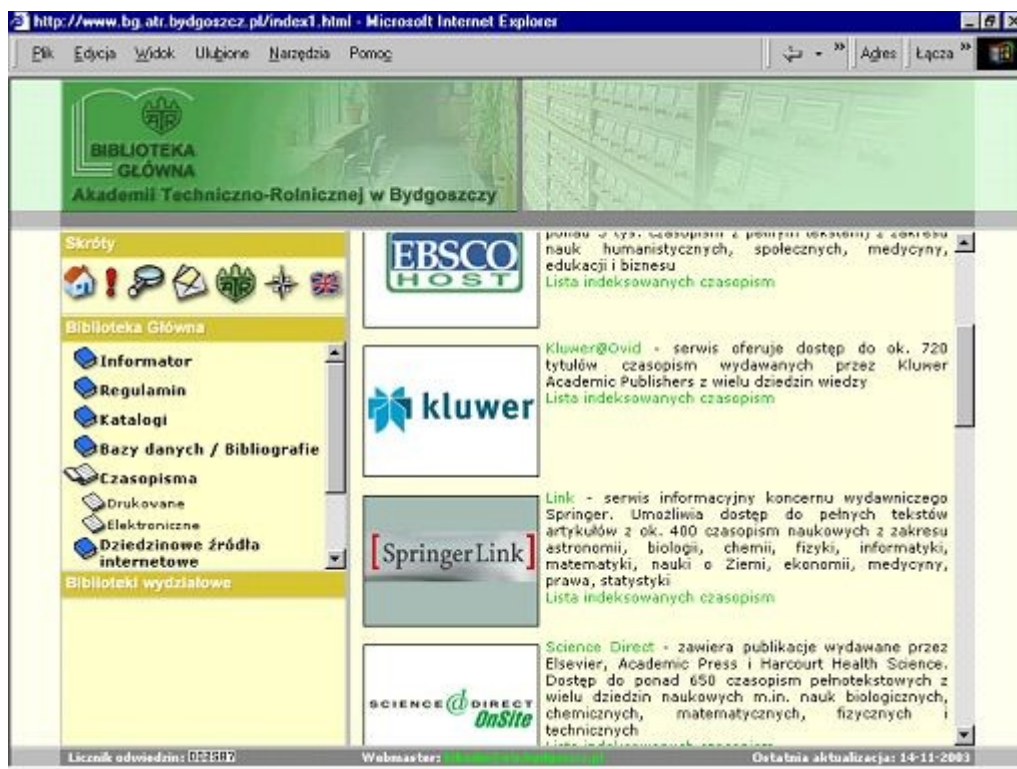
http://www.bg.atr.bydgoszcz.pl/index1.html - Microsoft Internet Explorer

Plik Edycja Widok Ulubione Narzędzia Pomoc

Adres Łącza

BIBLIOTEKA GŁÓWNA
Akademii Techniczno-Rolniczej w Bydgoszczy

Skróty

Biblioteka Główna

Informator
Regulamin
Katalogi
Bazy danych / Bibliografie
Czasopisma
Drukowane
Elektroniczne
Dziedzinowe źródła internetowe

Biblioteki wydziałowe

EBSCO HOST

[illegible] nauk humanistycznych, społecznych, medycyny, edukacji i biznesu
Lista indeksowanych czasopism

kluwer

Kluwer@Ovid - serwis oferuje dostęp do ok. 720 tytułów czasopism wydawanych przez Kluwer Academic Publishers z wielu dziedzin wiedzy
Lista indeksowanych czasopism

SpringerLink

Link - serwis informacyjny koncernu wydawniczego Springer. Umożliwia dostęp do pełnych tekstów artykułów z ok. 400 czasopism naukowych z zakresu astronomii, biologii, chemii, fizyki, informatyki, matematyki, nauki o Ziemi, ekonomii, medycyny, prawa, statystyki
Lista indeksowanych czasopism

SCIENCE DIRECT OnSite

Science Direct - zawiera publikacje wydawane przez Elsevier, Academic Press i Harcourt Health Science. Dostęp do ponad 650 czasopism pełnotekstowych z wielu dziedzin naukowych m.in. nauk biologicznych, chemicznych, matematycznych, fizycznych i technicznych
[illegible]

Licznik odwiedzin: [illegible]
Webmaster: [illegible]
Ostatnia aktualizacja: 14-11-2003